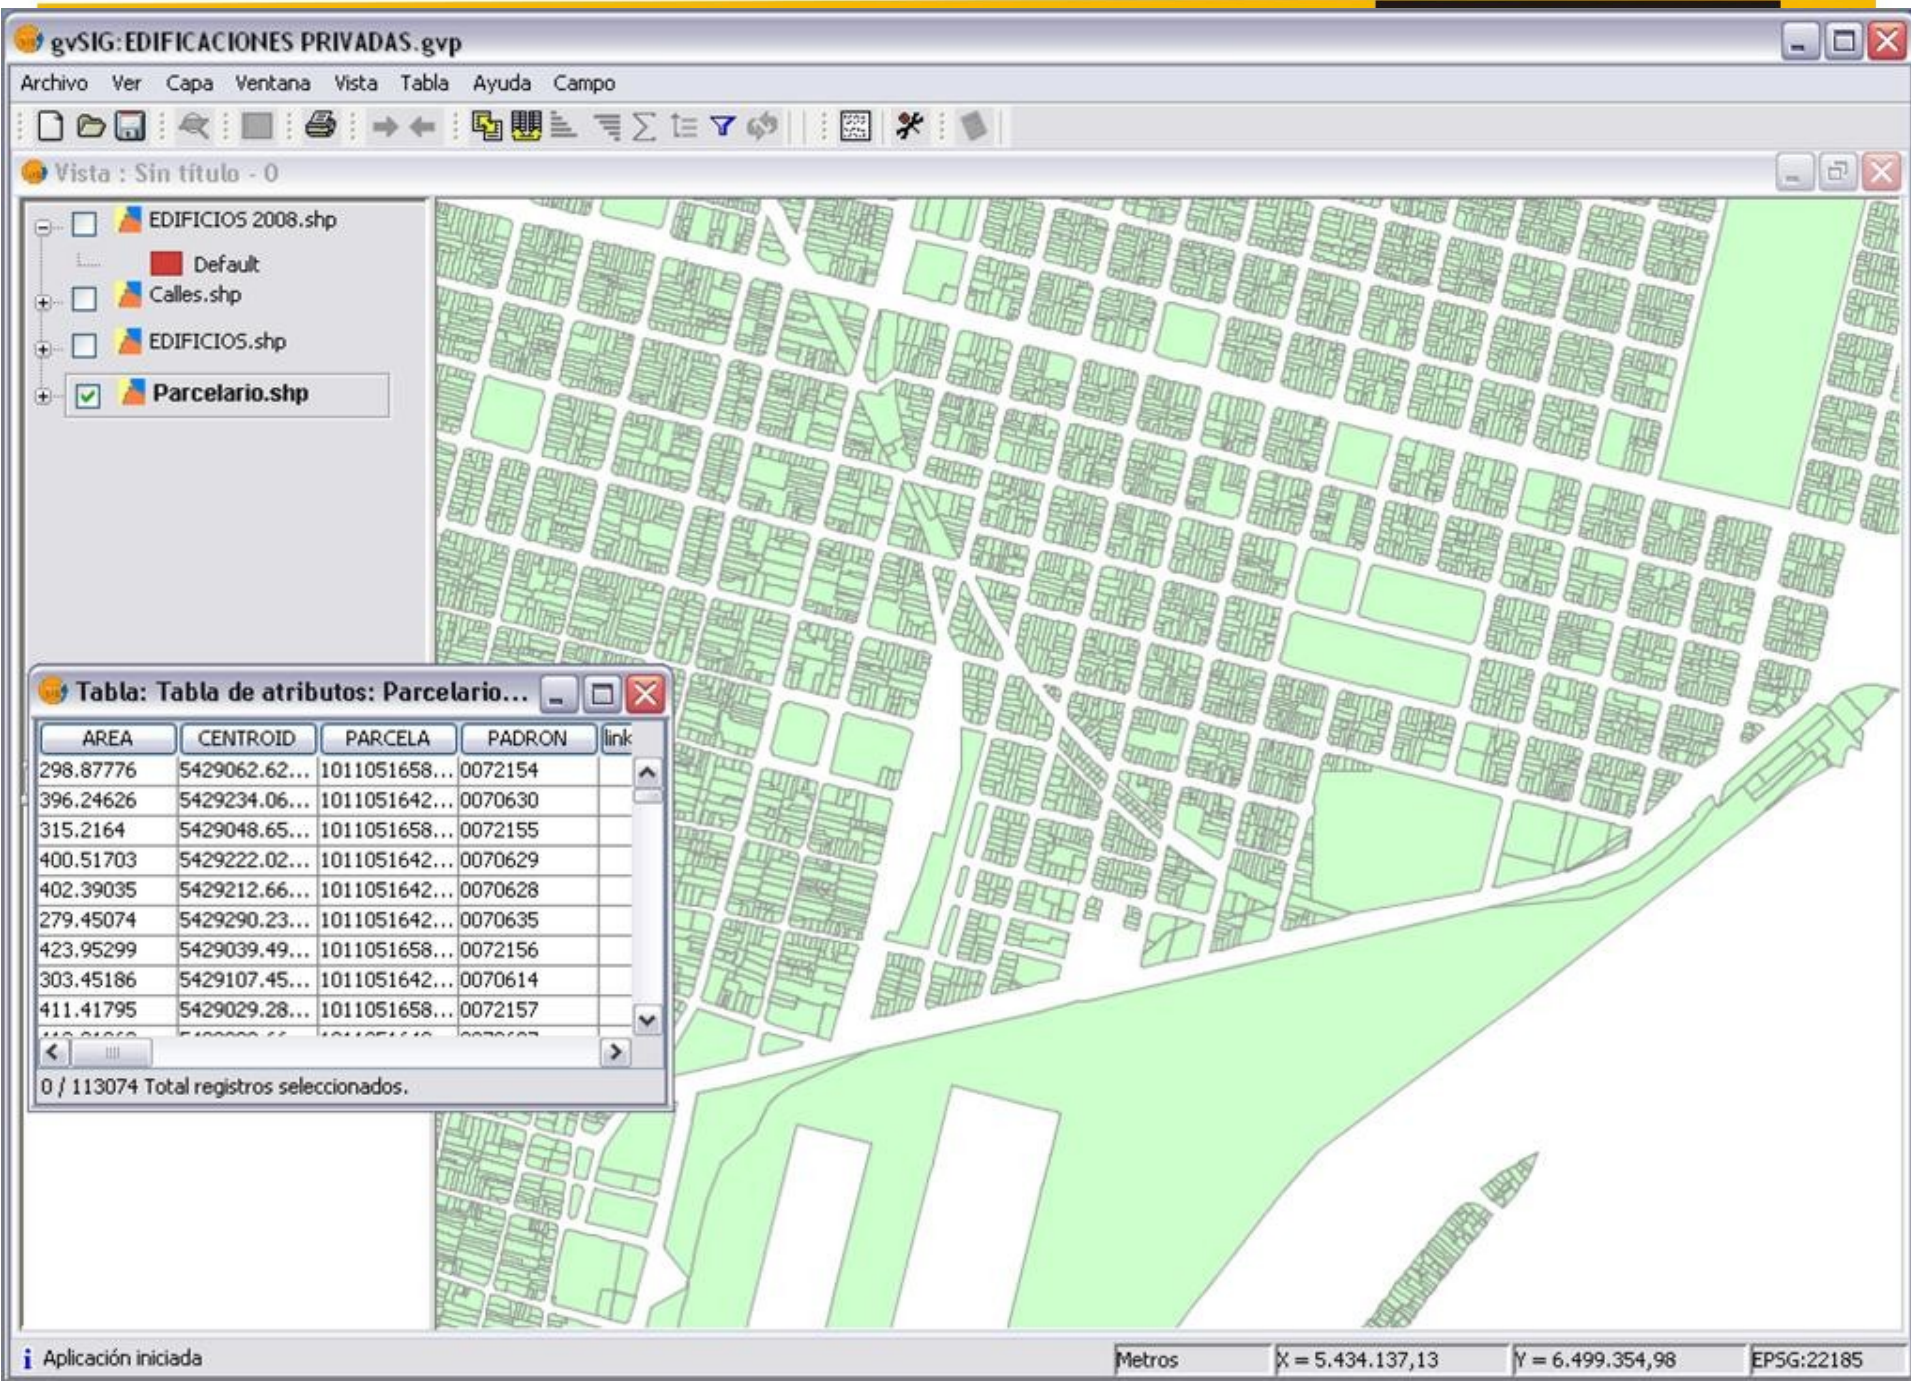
gvSIG:EDIFICACIONES PRIVADAS.gvp

Archivo Ver Capa Ventana Vista Tabla Ayuda Campo

Vista : Sin título - 0

EDIFICIOS 2008.shp
Default
Calles.shp
EDIFICIOS.shp
Parcelario.shp

Tabla: Tabla de atributos: Parcelario...

| AREA | CENTROID | PARCELA | PADRON | link |
|---|---|---|---|---|
| 298.87776 | 5429062.62... | 1011051658... | 0072154 | |
| 396.24626 | 5429234.06... | 1011051642... | 0070630 | |
| 315.2164 | 5429048.65... | 1011051658... | 0072155 | |
| 400.51703 | 5429222.02... | 1011051642... | 0070629 | |
| 402.39035 | 5429212.66... | 1011051642... | 0070628 | |
| 279.45074 | 5429290.23... | 1011051642... | 0070635 | |
| 423.95299 | 5429039.49... | 1011051658... | 0072156 | |
| 303.45186 | 5429107.45... | 1011051642... | 0070614 | |
| 411.41795 | 5429029.28... | 1011051658... | 0072157 | |
| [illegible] | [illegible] | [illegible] | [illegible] | |

0 / 113074 Total registros seleccionados.

Aplicación iniciada

Metros | X = 5.434.137,13 | Y = 6.499.354,98 | EPSG:22185